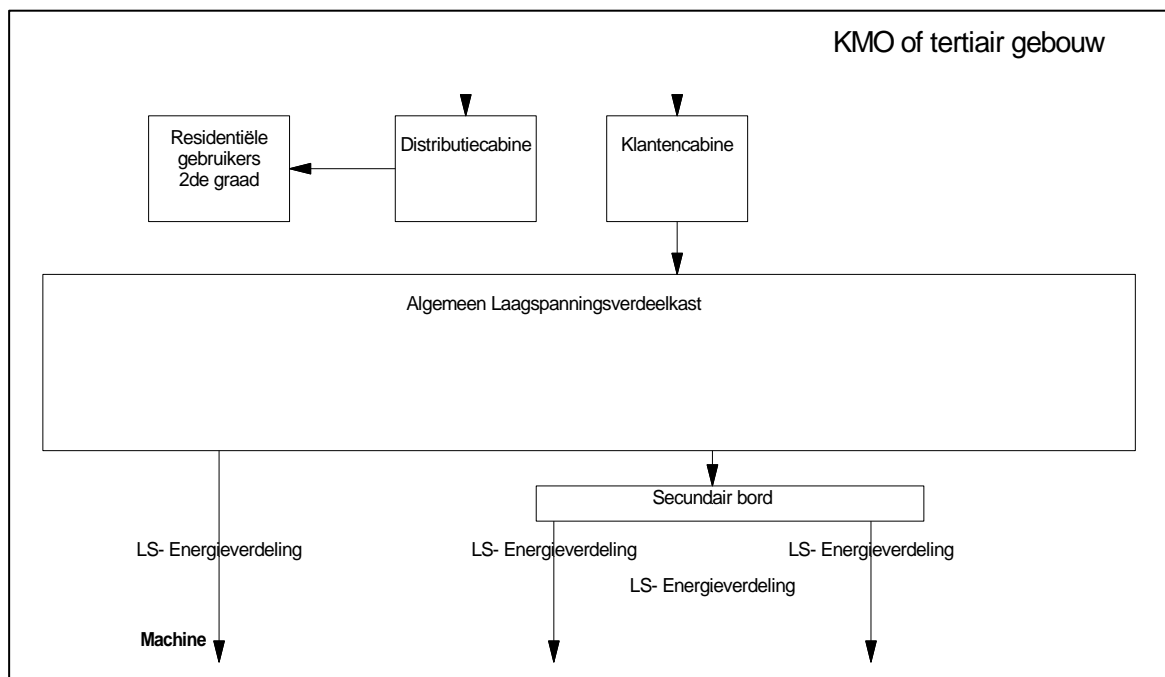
KMO of tertiair gebouw

Residentiële gebruikers 2de graad

Distributiecabine

Klantencabine

Algemeen Laagspanningsverdeelkast

Secundair bord

LS- Energieverdeling

LS- Energieverdeling

LS- Energieverdeling

LS- Energieverdeling

Machine